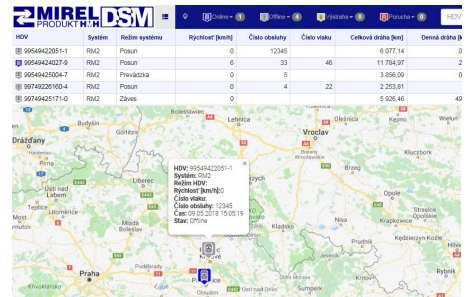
MIREL PRODUKT H&H DSM

Online 1 Offline 4 Výstraha 0 Porucha 0 HDV

| HDV | Systém | Režim systému | Rýchlosť [km/h] | Číslo obsluhy | Číslo vlaku | Celková dráha [km] | Denná dráha [k |
|---|---|---|---|---|---|---|---|
| 99549422051-1 | RM2 | Posun | 0 | 12345 | | 6 077,14 | 0 |
| 99549424027-9 | RM2 | Posun | 6 | 33 | 46 | 11 784,97 | 2 |
| 99549425004-7 | RM2 | Prevádzka | 0 | 5 | | 3 856,09 | 0 |
| 99749226160-4 | RM2 | Posun | 0 | 4 | 22 | 2 253,81 | 0 |
| 99749425171-0 | RM2 | Záves | 0 | | | 5 926,46 | 49 |

Drážďany, Budyšín, Zhořelec, Lehnica, Vroclav, Liberec, Ústí nad Labem, Jablonec nad Nisou, Mladá Boleslav, Hradec Králové, Praha, Pardubice, Opole, Kędzierzyn-Koźle, Chomutov, Teplice, Děčín, Chrudim, Kladno, Poděbrady, Kolín, Jelenia Góra, Valbřich, Nysa, Kłodzko, Chojnów

HDV: 99549422051-1
Systém: RM2
Režim HDV:
Rýchlosť [km/h]: 0
Číslo vlaku:
Číslo obsluhy: 12345
Čas: 09.05.2018 15:05:19
Stav: Offline